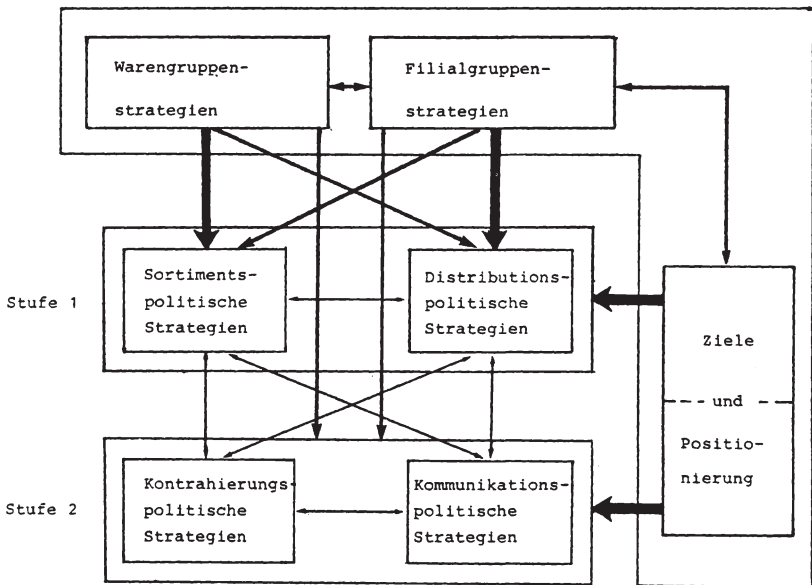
Warengruppen-
strategien

Filialgruppen-
strategien

Stufe 1

Sortiments-
politische
Strategien

Distributions-
politische
Strategien

Ziele
und
Positio-
nierung

Stufe 2

Kontrahierungs-
politische
Strategien

Kommunikations-
politische
Strategien